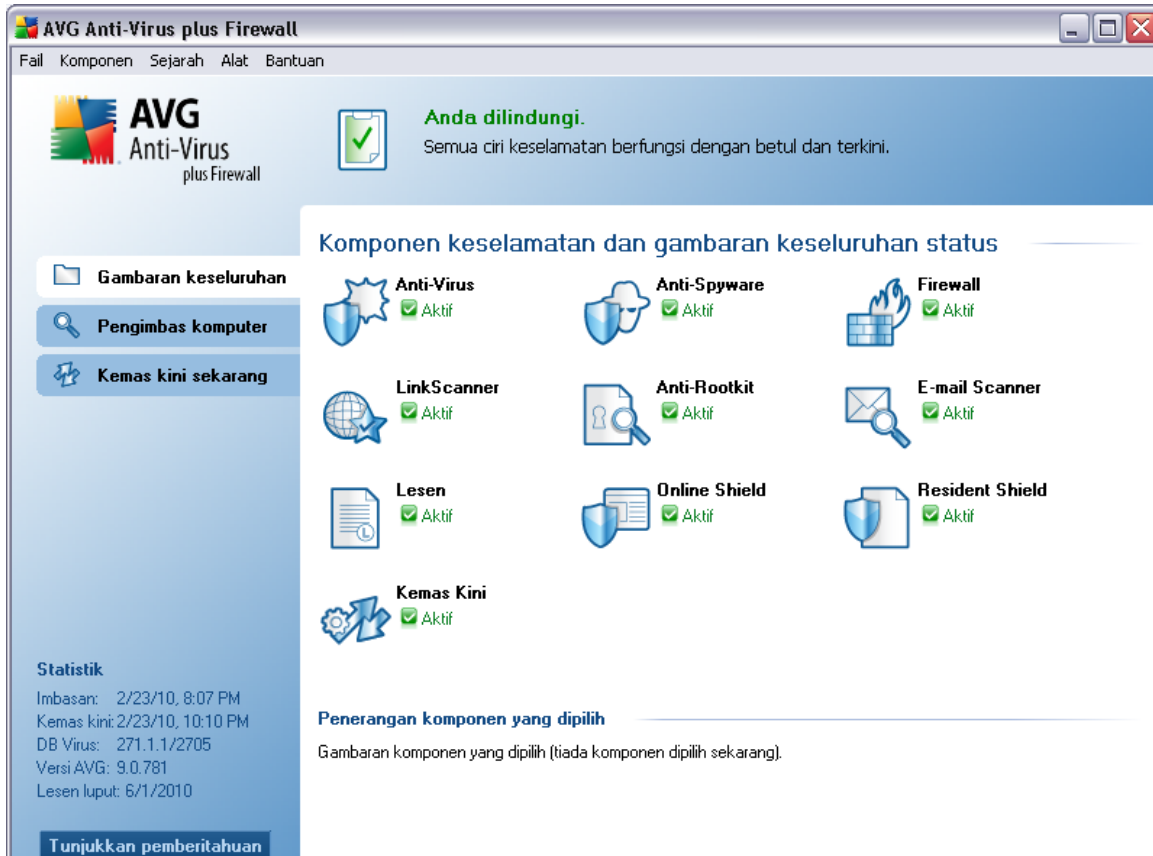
AVG Anti-Virus plus Firewall

Fail Komponen Sejarah Alat Bantuan

AVG Anti-Virus plus Firewall

Anda dilindungi.
Semua ciri keselamatan berfungsi dengan betul dan terkini.

Gambaran keseluruhan
Pengimbas komputer
Kemas kini sekarang

Komponen keselamatan dan gambaran keseluruhan status

Anti-Virus
Aktif

Anti-Spyware
Aktif

Firewall
Aktif

LinkScanner
Aktif

Anti-Rootkit
Aktif

E-mail Scanner
Aktif

Lesen
Aktif

Online Shield
Aktif

Resident Shield
Aktif

Kemas Kini
Aktif

Statistik
Imbasan: 2/23/10, 8:07 PM
Kemas kini: 2/23/10, 10:10 PM
DB Virus: 271.1.1/2705
Versi AVG: 9.0.781
Lesen luput: 6/1/2010

Penerangan komponen yang dipilih

Gambaran komponen yang dipilih (tiada komponen dipilih sekarang).

Tunjukkan pemberitahuan